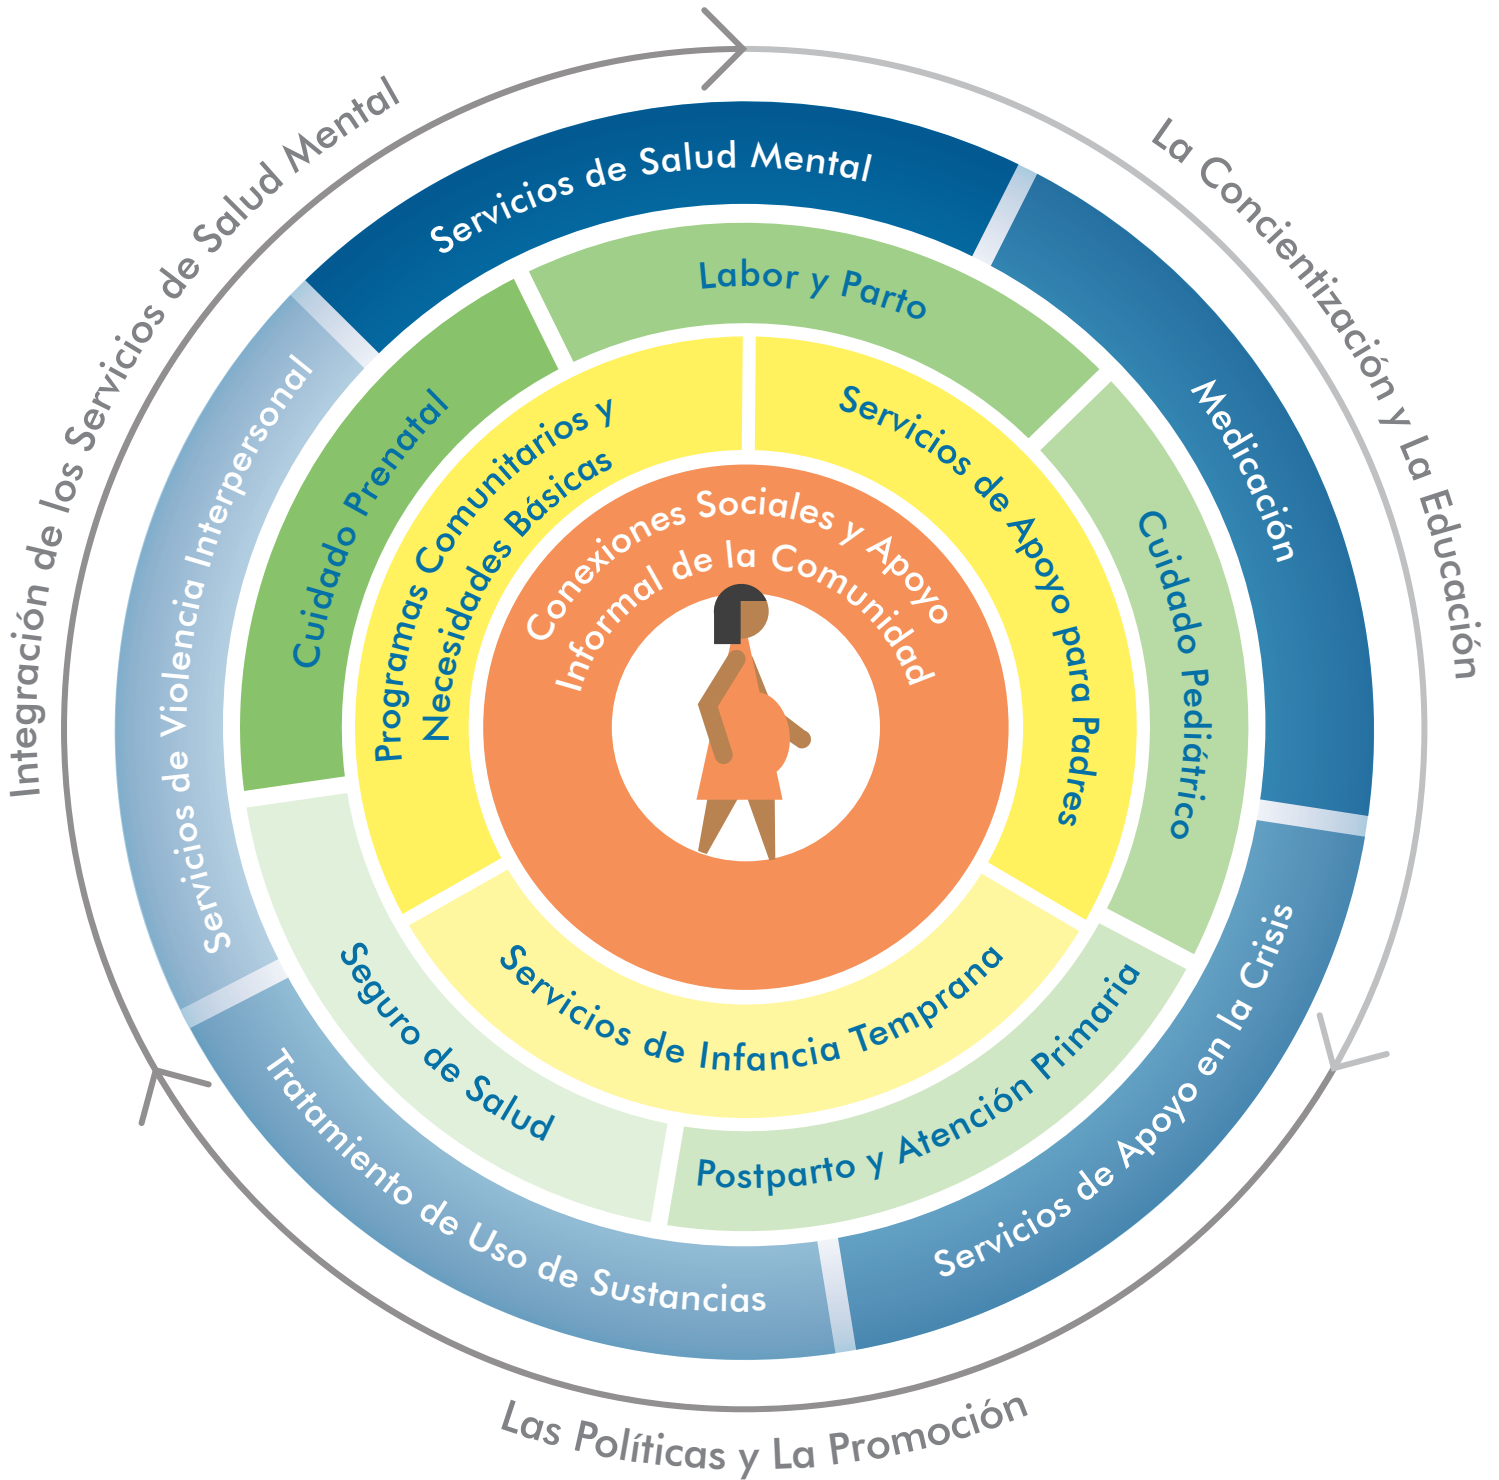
Integración de los Servicios de Salud Mental

La Concientización y La Educación

Las Políticas y La Promoción

Servicios de Salud Mental

Medicación

Servicios de Apoyo en la Crisis

Tratamiento de Uso de Sustancias

Servicios de Violencia Interpersonal

Labor y Parto

Cuidado Pediátrico

Postparto y Atención Primaria

Seguro de Salud

Cuidado Prenatal

Programas Comunitarios y Necesidades Básicas

Servicios de Apoyo para Padres

Servicios de Infancia Temprana

Conexiones Sociales y Apoyo Informal de la Comunidad